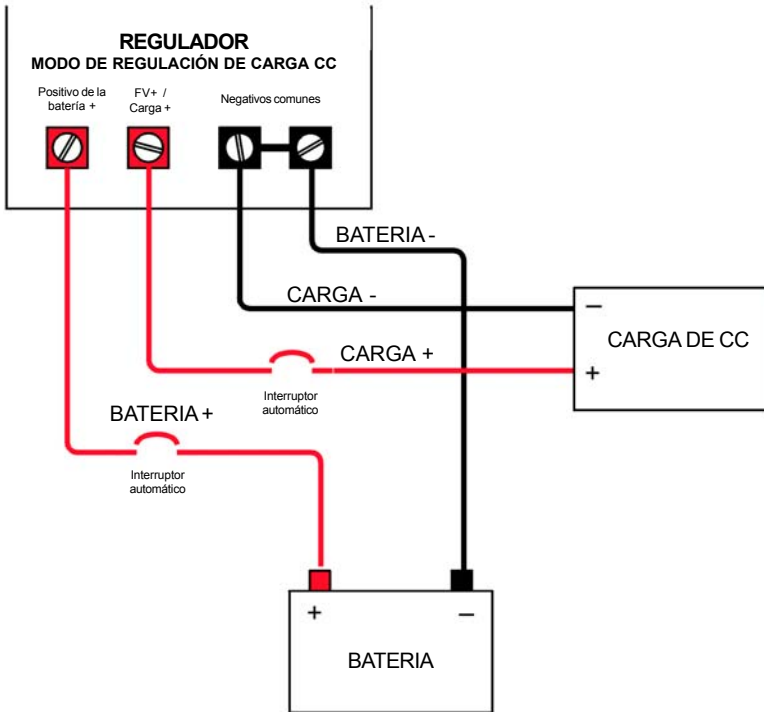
REGULADOR
MODO DE REGULACIÓN DE CARGA CC

Positivo de la batería +

FV+ / Carga +

Negativos comunes

BATERIA -

CARGA -

CARGA +

CARGA DE CC

−

+

Interruptor automático

BATERIA +

Interruptor automático

+

−

BATERIA